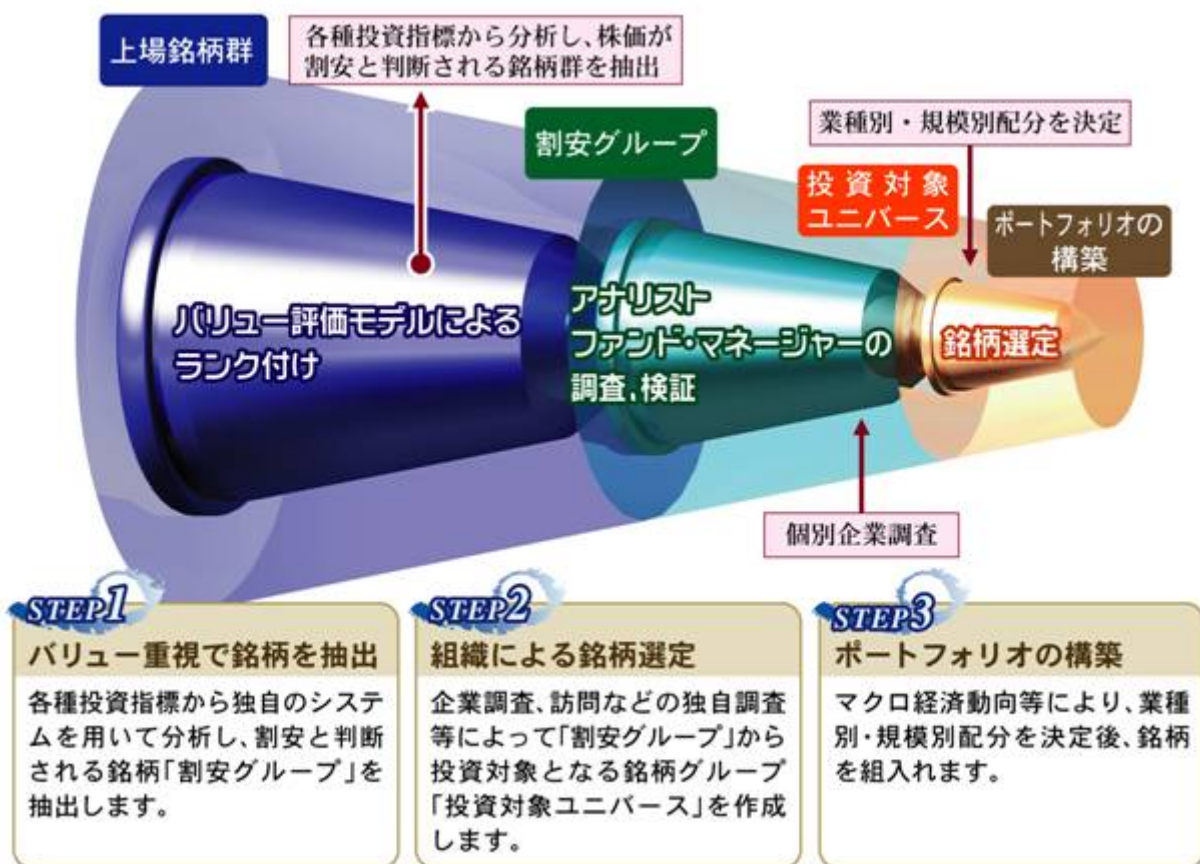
上場銘柄群

各種投資指標から分析し、株価が割安と判断される銘柄群を抽出

割安グループ

業種別・規模別配分を決定

投資対象ユニバース

ポートフォリオの構築

バリュー評価モデルによるランク付け

アナリストファンド・マネージャーの調査、検証

銘柄選定

個別企業調査

STEP1
バリュー重視で銘柄を抽出
各種投資指標から独自のシステムを用いて分析し、割安と判断される銘柄「割安グループ」を抽出します。

STEP2
組織による銘柄選定
企業調査、訪問などの独自調査等によって「割安グループ」から投資対象となる銘柄グループ「投資対象ユニバース」を作成します。

STEP3
ポートフォリオの構築
マクロ経済動向等により、業種別・規模別配分を決定後、銘柄を組入れます。